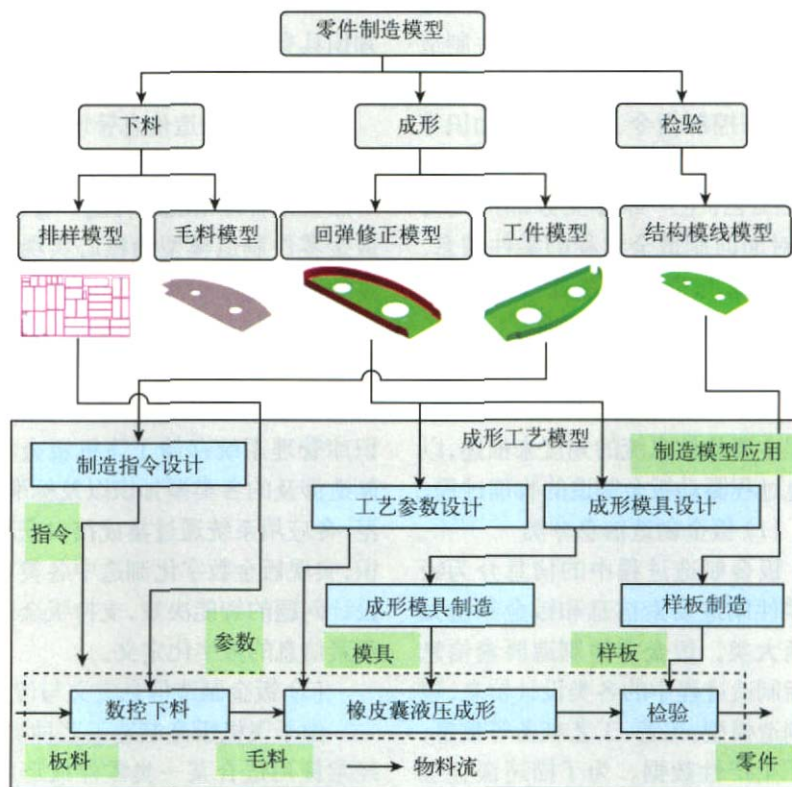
零件制造模型

下料

成形

检验

排样模型

毛料模型

回弹修正模型

工件模型

结构模线模型

成形工艺模型

制造模型应用

制造指令设计

指令

工艺参数设计

成形模具设计

成形模具制造

样板制造

参数

模具

样板

数控下料

橡皮囊液压成形

检验

板料

毛料

物料流

零件